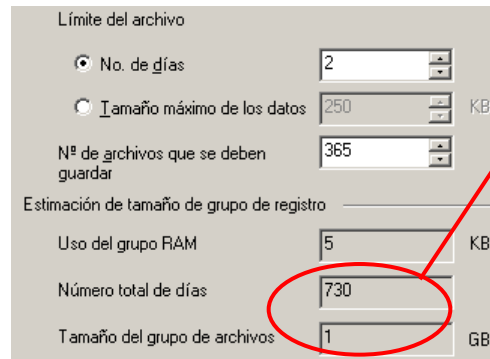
Límite del archivo

No. de días 2

Tamaño máximo de los datos 250 KB

Nº de archivos que se deben guardar 365

Estimación de tamaño de grupo de registro

Uso del grupo RAM 5 KB

Número total de días 730

Tamaño del grupo de archivos 1 GB